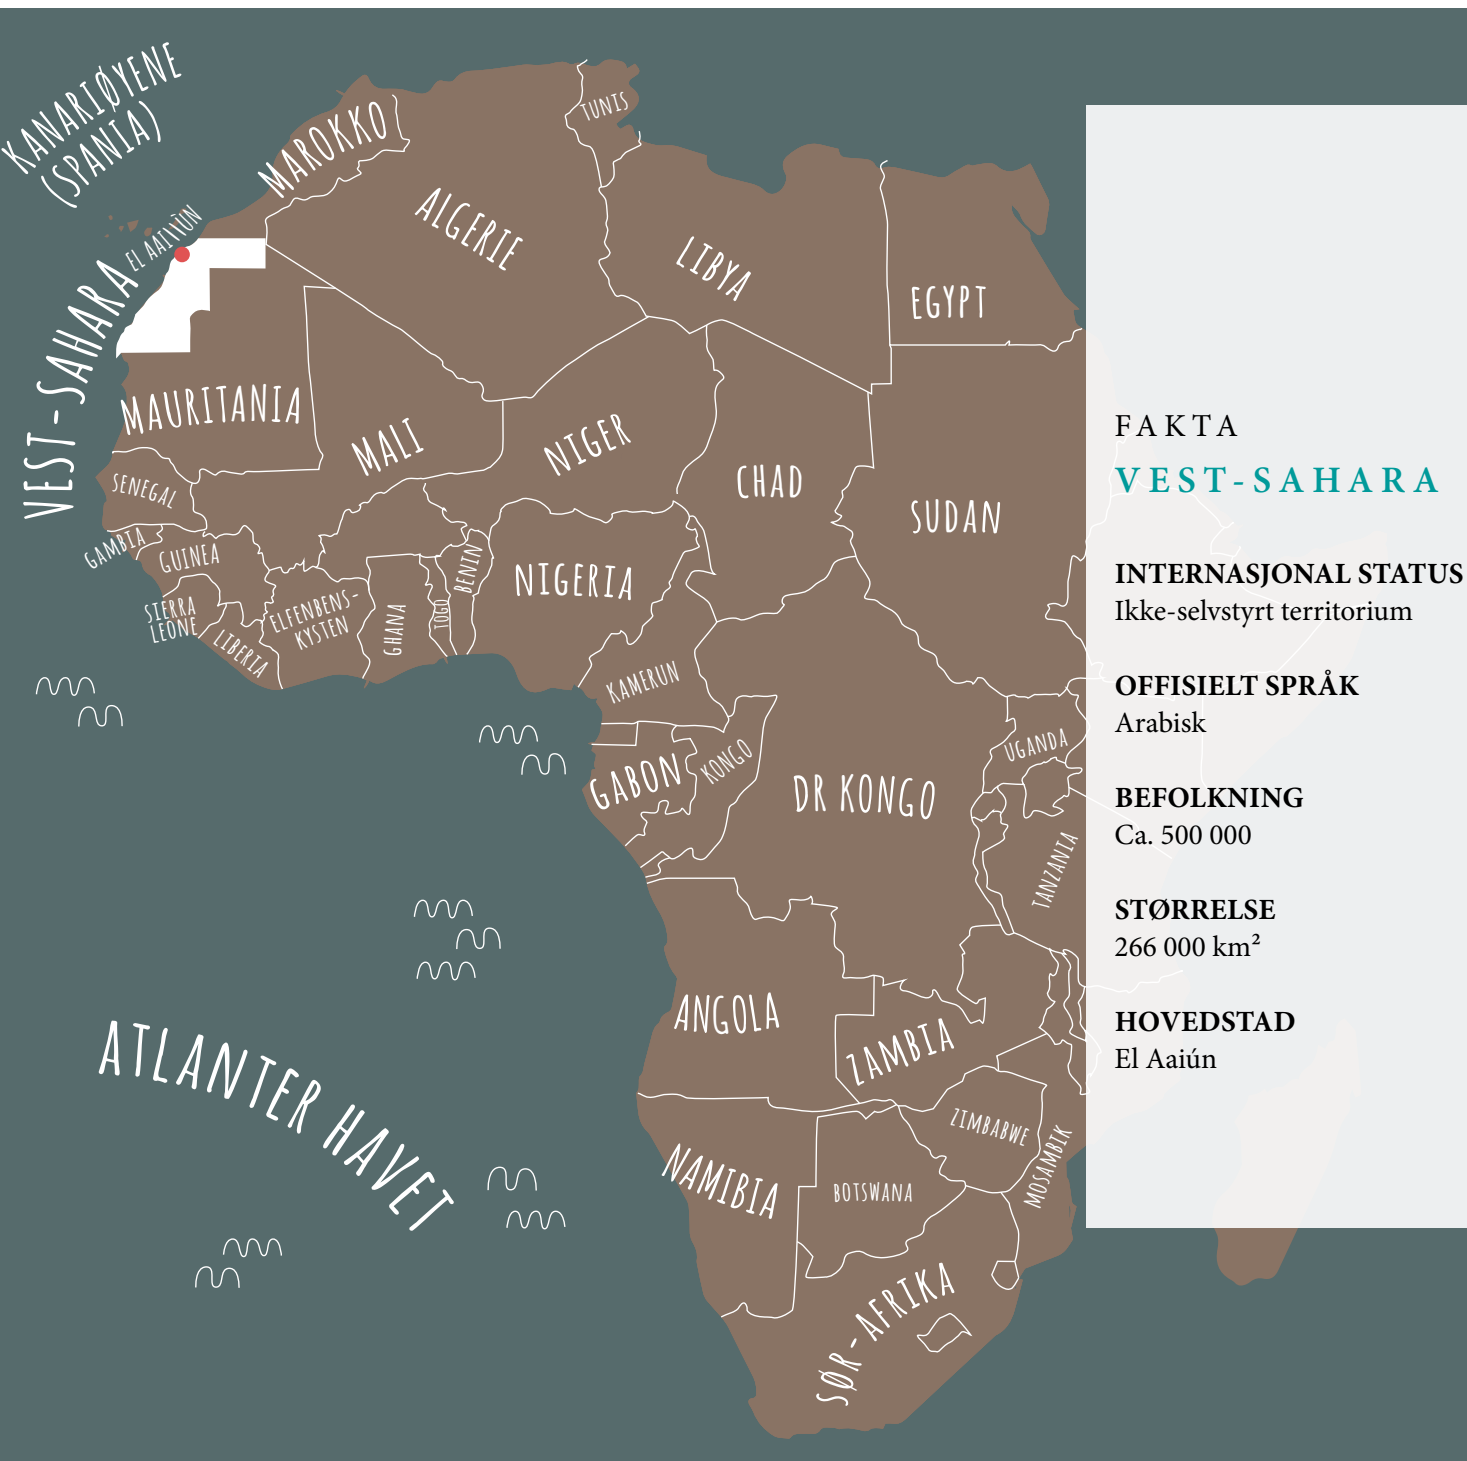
KANARIØYENE (SPANIA)

MAROKKO

TUNIS

EL AAIÚN

VEST-SAHARA

ALGERIE

LIBYA

EGYPT

MAURITANIA

MALI

NIGER

CHAD

SUDAN

SENEGAL

GAMBIA

GUINEA

SIERRA LEONE

LIBERIA

ELFENBENS-KYSTEN

GHANA

TOGO

BENIN

NIGERIA

KAMERUN

GABON

KONGO

DR KONGO

UGANDA

TANZANIA

ANGOLA

ZAMBIA

ZIMBABWE

MOSAMBIK

NAMIBIA

BOTSWANA

SØR-AFRIKA

ATLANTERHAVET

FAKTA
VEST-SAHARA

INTERNASJONAL STATUS
Ikke-selvstyrt territorium

OFFISIELT SPRÅK
Arabisk

BEFOLKNING
Ca. 500 000

STØRRELSE
266 000 km²

HOVEDSTAD
El Aaiún